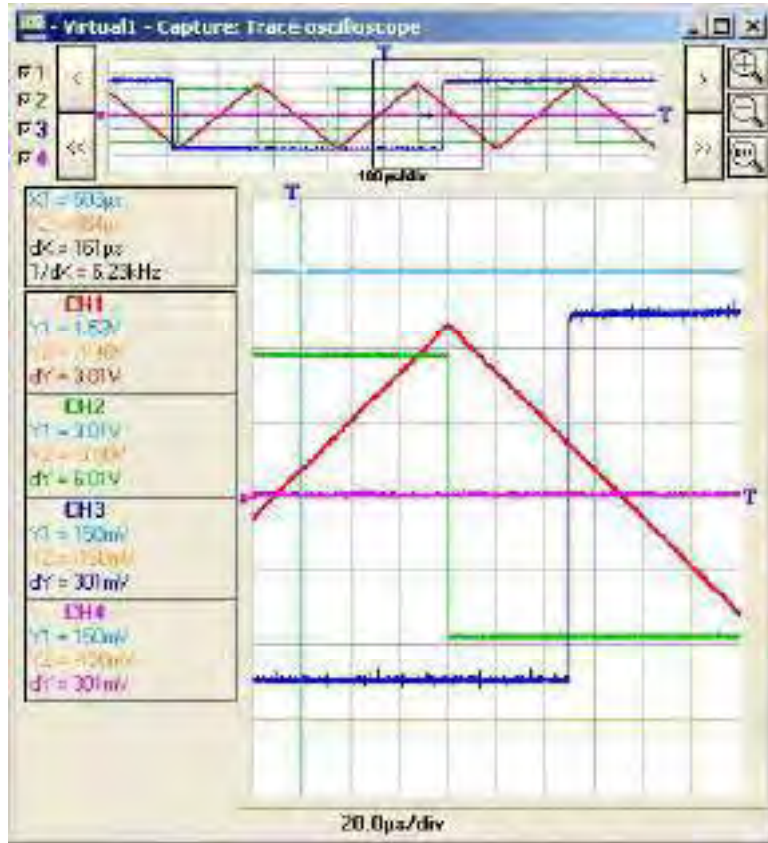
- Virtual1 - Capture: Trace oscilloscope

1
2
3
4

<
<<
>
>>

T
T
100 µs/div

X1 = 503µs
X2 = 664µs
dX = 161µs
1/dX = 6.23kHz

CH1
Y1 = 1.53V
Y2 = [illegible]
dY = 3.01V

CH2
Y1 = 3.01V
Y2 = -3.00V
dY = 6.01V

CH3
Y1 = 150mV
Y2 = 150mV
dY = 301mV

CH4
Y1 = 150mV
Y2 = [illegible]
dY = 301mV

T
T

20.0µs/div